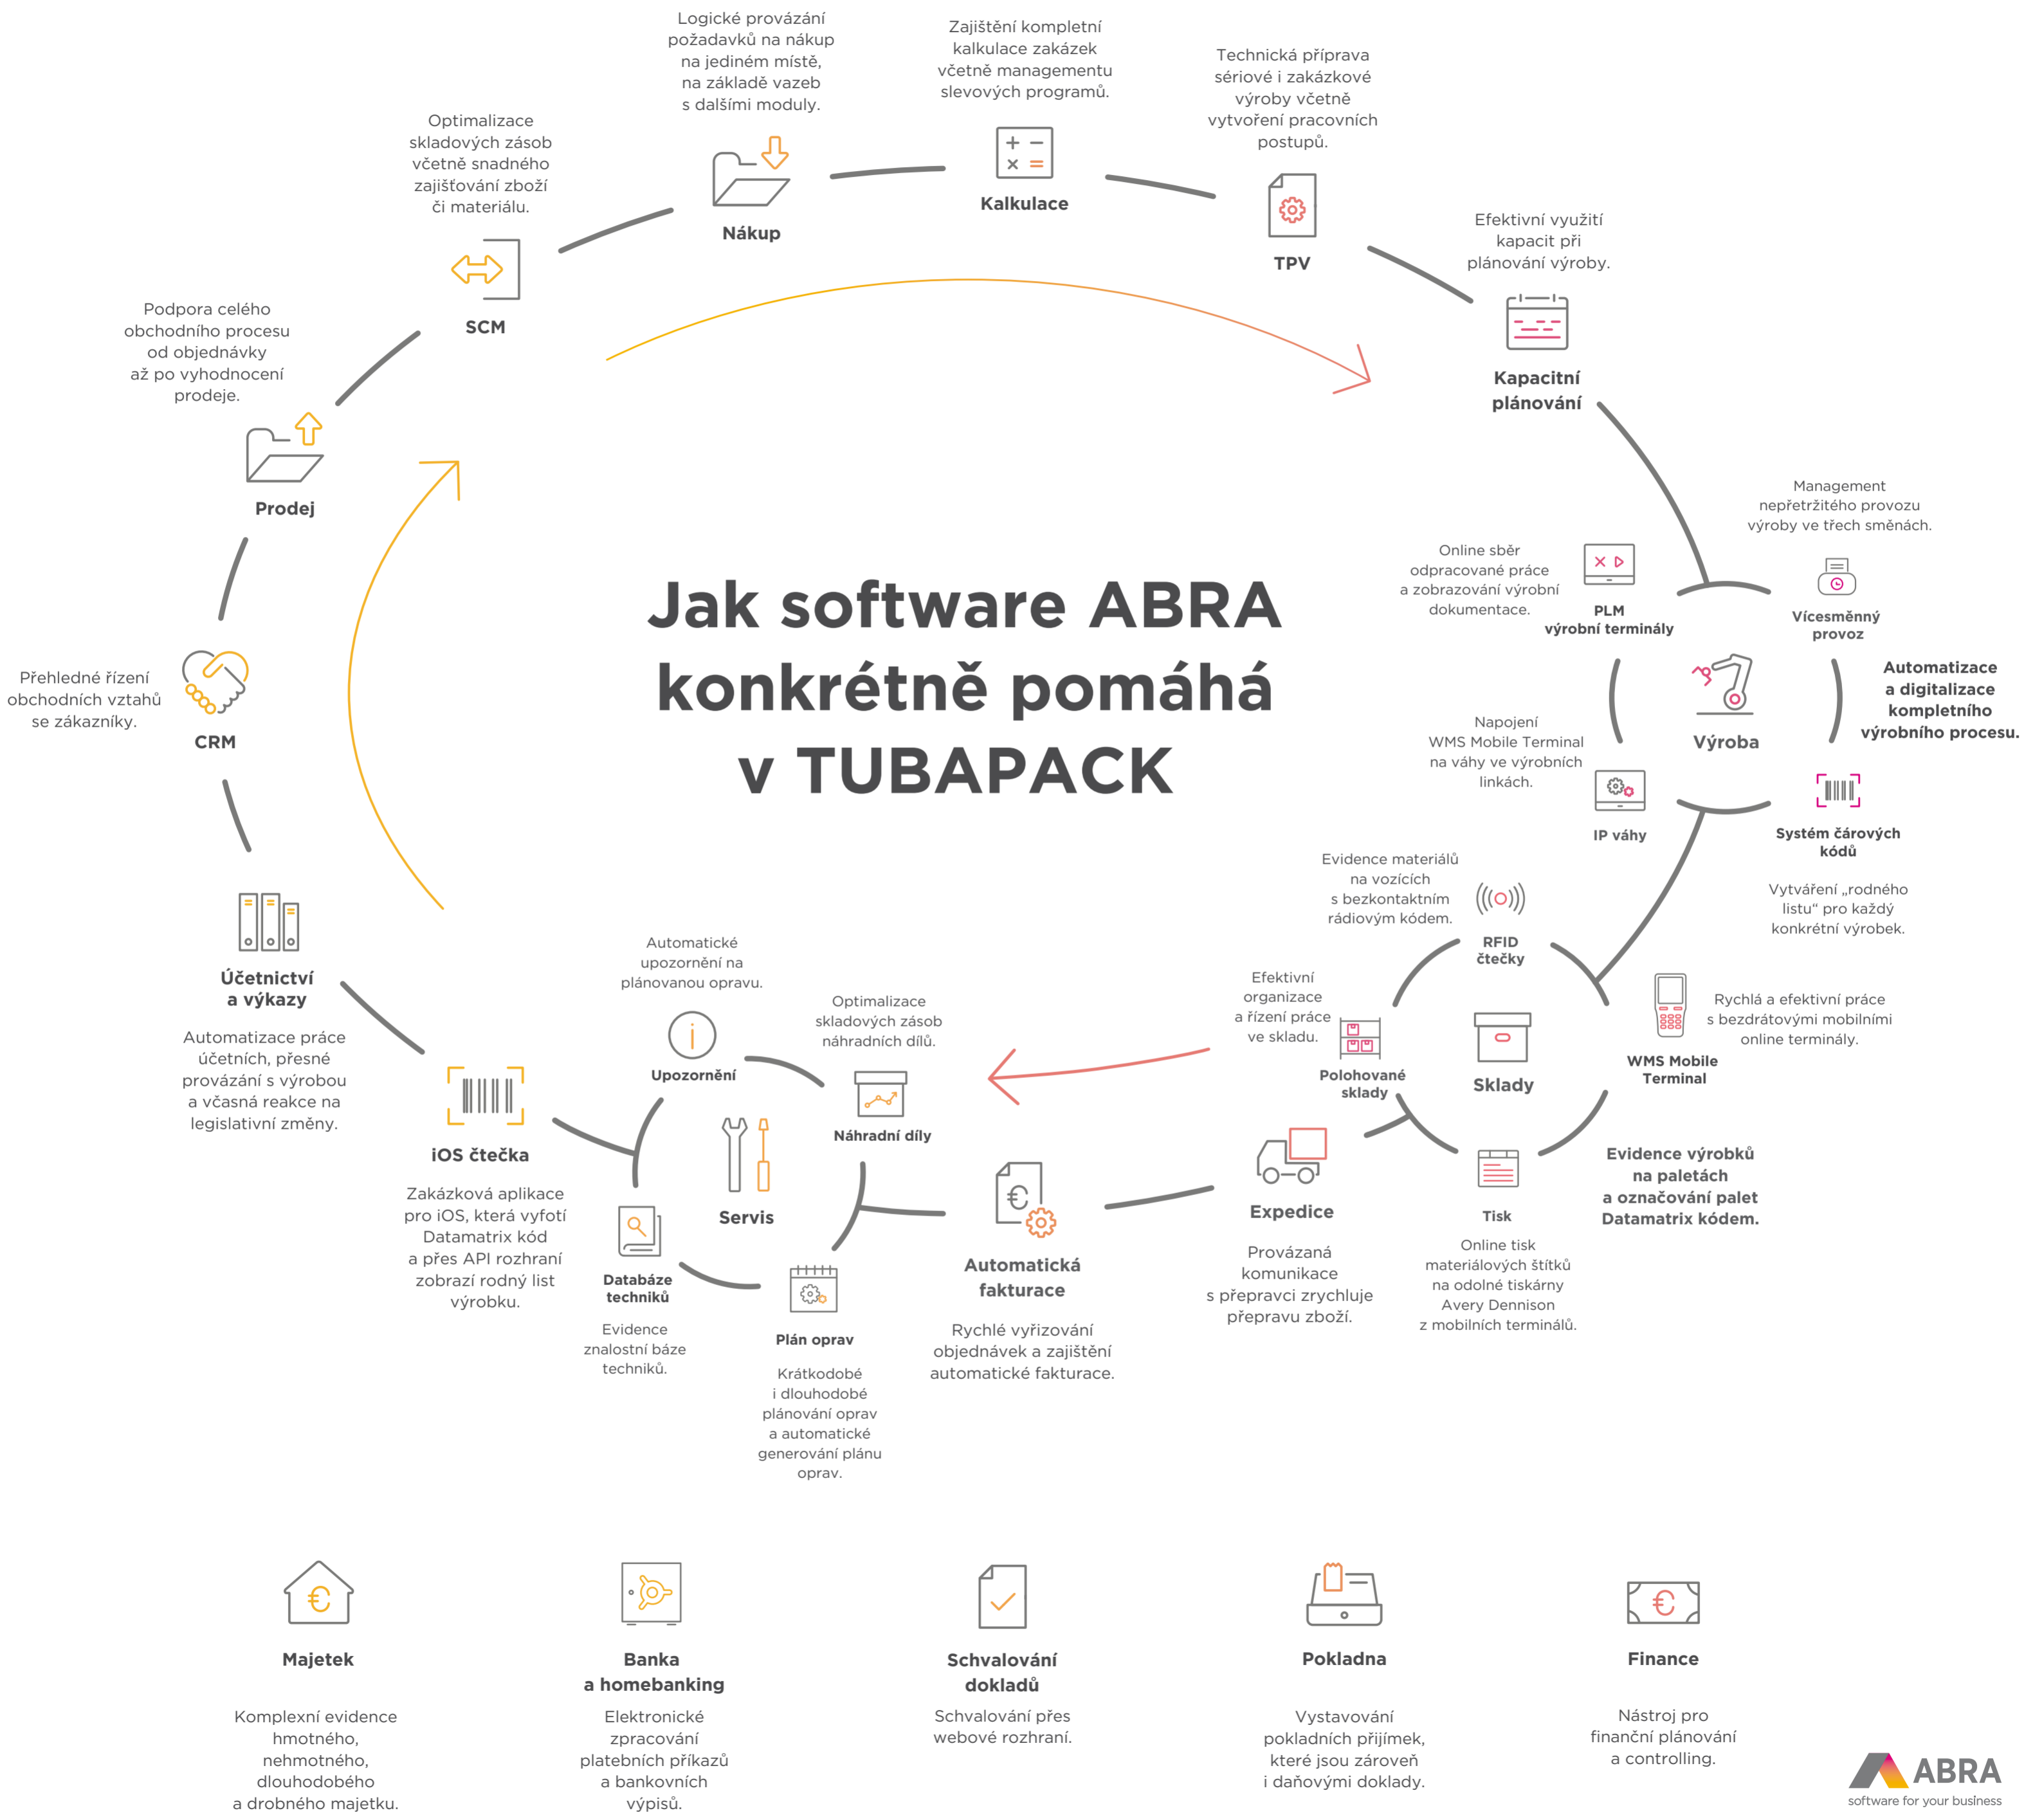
Logické provázání požadavků na nákup na jediném místě, na základě vazeb s dalšími moduly.

Nákup

Zajištění kompletní kalkulace zakázek včetně managementu slevových programů.

Kalkulace

Technická příprava sériové i zakázkové výroby včetně vytvoření pracovních postupů.

TPV

Optimalizace skladových zásob včetně snadného zajišťování zboží či materiálu.

SCM

Efektivní využití kapacit při plánování výroby.

Kapacitní plánování

Podpora celého obchodního procesu od objednávky až po vyhodnocení prodeje.

Prodej

Přehledné řízení obchodních vztahů se zákazníky.

CRM

Jak software ABRA konkrétně pomáhá v TUBAPACK

Management nepřetržitého provozu výroby ve třech směnách.

Online sběr odpracované práce a zobrazování výrobní dokumentace.

PLM výrobní terminály

Vícesměnný provoz

Automatizace a digitalizace kompletního výrobního procesu.

Výroba

Napojení WMS Mobile Terminal na váhy ve výrobních linkách.

IP váhy

Systém čárových kódů

Vytváření „rodného listu" pro každý konkrétní výrobek.

Evidence materiálů na vozících s bezkontaktním rádiovým kódem.

RFID čtečky

Účetnictví a výkazy

Automatizace práce účetních, přesné provázání s výrobou a včasná reakce na legislativní změny.

Automatické upozornění na plánovanou opravu.

Upozornění

Optimalizace skladových zásob náhradních dílů.

Náhradní díly

Efektivní organizace a řízení práce ve skladu.

Polohované sklady

Sklady

WMS Mobile Terminal

Rychlá a efektivní práce s bezdrátovými mobilními online terminály.

iOS čtečka

Zakázková aplikace pro iOS, která vyfotí Datamatrix kód a přes API rozhraní zobrazí rodný list výrobku.

Servis

Databáze techniků

Evidence znalostní báze techniků.

Plán oprav

Krátkodobé i dlouhodobé plánování oprav a automatické generování plánu oprav.

Automatická fakturace

Rychlé vyřizování objednávek a zajištění automatické fakturace.

Expedice

Provázaná komunikace s přepravci zrychluje přepravu zboží.

Tisk

Online tisk materiálových štítků na odolné tiskárny Avery Dennison z mobilních terminálů.

Evidence výrobků na paletách a označování palet Datamatrix kódem.

Majetek

Komplexní evidence hmotného, nehmotného, dlouhodobého a drobného majetku.

Banka a homebanking

Elektronické zpracování platebních příkazů a bankovních výpisů.

Schvalování dokladů

Schvalování přes webové rozhraní.

Pokladna

Vystavování pokladních příjmek, které jsou zároveň i daňovými doklady.

Finance

Nástroj pro finanční plánování a controlling.

ABRA
software for your business